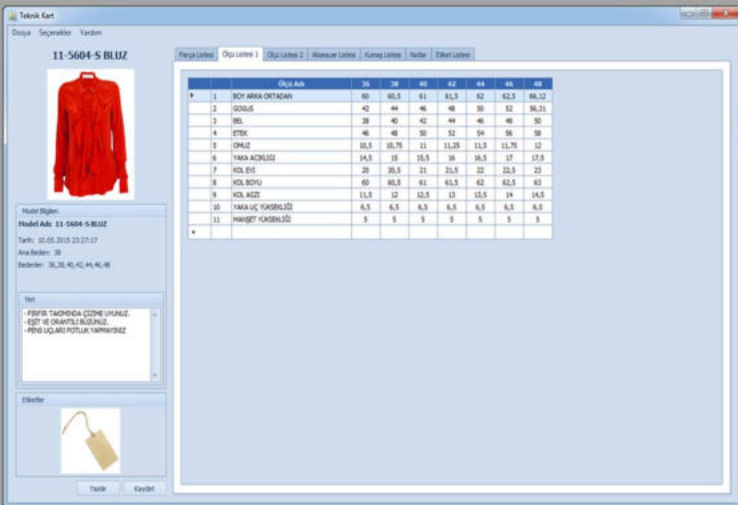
Teknik Kart

Dosya Seçenekler Yardım

11-5604-S BLUZ

Model Bilgileri

Model Adı: 11-5604-S BLUZ

Tarih: 10.05.2015 23:27:17

Ana Beden: 38

Bedenler: 36,38,40,42,44,46,48

Not

-FIRFIR TAKIMINDA ÇİZİME UYUNUZ.
-EŞİT VE ORANTILI BÜZÜNÜZ.
-PENS UÇLARI POTLUK YAPMAYINIZ

Etiketler

Yazdır Kaydet

Parça Listesi | Ölçü Listesi 1 | Ölçü Listesi 2 | Aksesuar Listesi | Kumaş Listesi | Notlar | Etiket Listesi

| | | Ölçü Adı | 36 | 38 | 40 | 42 | 44 | 46 | 48 |
|---|---|---|---|---|---|---|---|---|---|
| ▸ | 1 | BOY ARKA ORTADAN | 60 | 60,5 | 61 | 61,5 | 62 | 62,5 | 66,12 |
| | 2 | GOGUS | 42 | 44 | 46 | 48 | 50 | 52 | 56,31 |
| | 3 | BEL | 38 | 40 | 42 | 44 | 46 | 48 | 50 |
| | 4 | ETEK | 46 | 48 | 50 | 52 | 54 | 56 | 58 |
| | 5 | OMUZ | 10,5 | 10,75 | 11 | 11,25 | 11,5 | 11,75 | 12 |
| | 6 | YAKA ACIKLIGI | 14,5 | 15 | 15,5 | 16 | 16,5 | 17 | 17,5 |
| | 7 | KOL EVI | 20 | 20,5 | 21 | 21,5 | 22 | 22,5 | 23 |
| | 8 | KOL BOYU | 60 | 60,5 | 61 | 61,5 | 62 | 62,5 | 63 |
| | 9 | KOL AGZI | 11,5 | 12 | 12,5 | 13 | 13,5 | 14 | 14,5 |
| | 10 | YAKA UÇ YÜKSEKLİĞİ | 6,5 | 6,5 | 6,5 | 6,5 | 6,5 | 6,5 | 6,5 |
| | 11 | MANŞET YÜKSEKLİĞİ | 5 | 5 | 5 | 5 | 5 | 5 | 5 |
| * | | | | | | | | | |